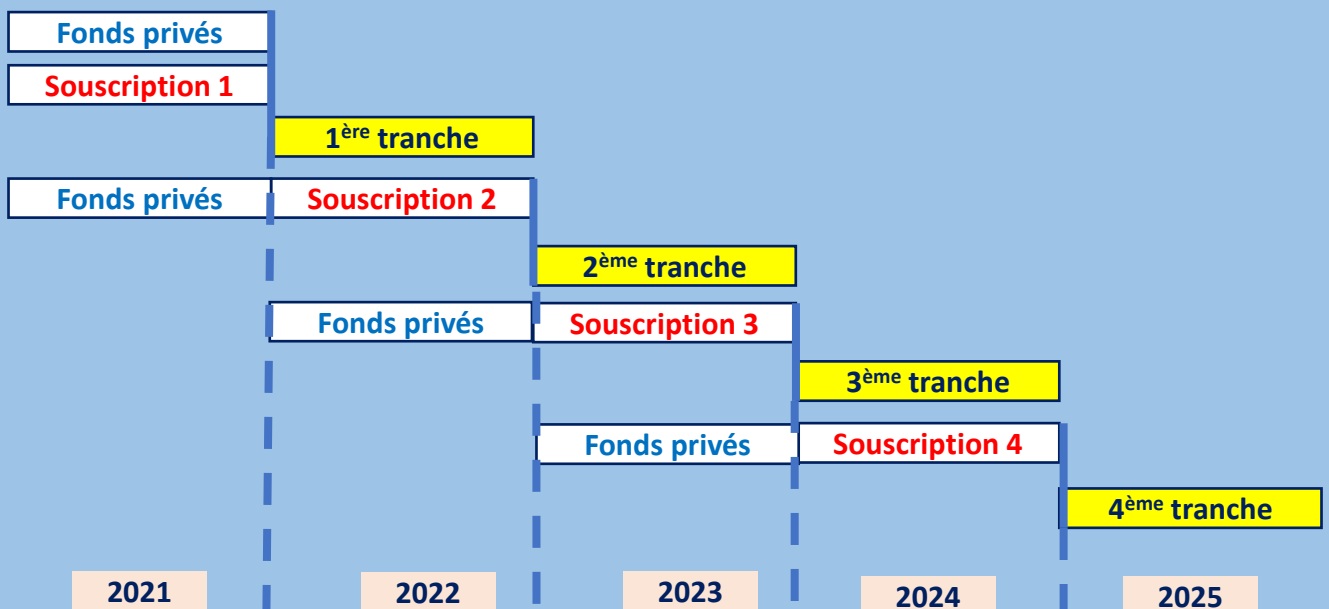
Fonds privés

Souscription 1

1$^{ère}$ tranche

Fonds privés

Souscription 2

2$^{ème}$ tranche

Fonds privés

Souscription 3

3$^{ème}$ tranche

Fonds privés

Souscription 4

4$^{ème}$ tranche

2021

2022

2023

2024

2025